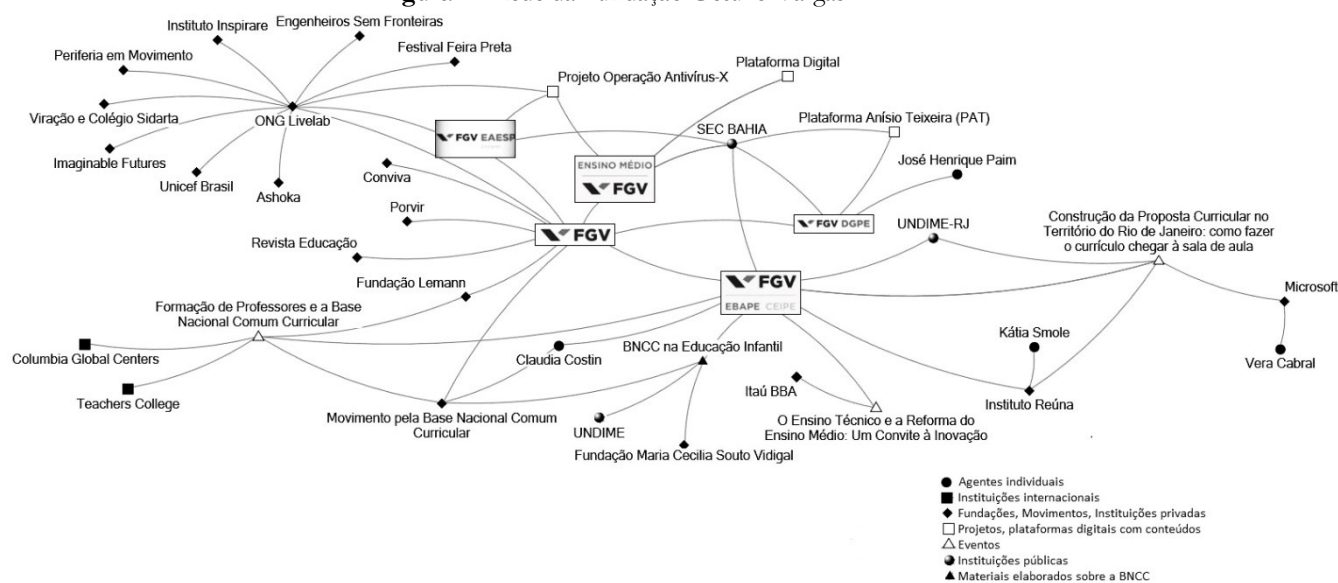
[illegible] Fundação Getulio Vargas

Instituto Inspirare
Engenheiros Sem Fronteiras
Periferia em Movimento
Festival Feira Preta
Plataforma Digital
Projeto Operação Antivírus-X
Viração e Colégio Sidarta
ONG Livelab
FGV EAESP
SEC BAHIA
Plataforma Anísio Teixeira (PAT)
Imaginable Futures
ENSINO MÉDIO FGV
José Henrique Paim
Unicef Brasil
Ashoka
Conviva
Porvir
FGV
FGV DGPE
UNDIME-RJ
Construção da Proposta Curricular no Território do Rio de Janeiro: como fazer o currículo chegar à sala de aula
Revista Educação
Fundação Lemann
FGV EBAPE CEIPE
Microsoft
Formação de Professores e a Base Nacional Comum Curricular
Kátia Smole
Columbia Global Centers
Claudia Costin
BNCC na Educação Infantil
Vera Cabral
Teachers College
Itaú BBA
Instituto Reúna
Movimento pela Base Nacional Comum Curricular
UNDIME
O Ensino Técnico e a Reforma do Ensino Médio: Um Convite à Inovação
Fundação Maria Cecilia Souto Vidigal

Agentes individuais
Instituições internacionais
Fundações, Movimentos, Instituições privadas
Projetos, plataformas digitais com conteúdos
Eventos
Instituições públicas
Materiais elaborados sobre a BNCC